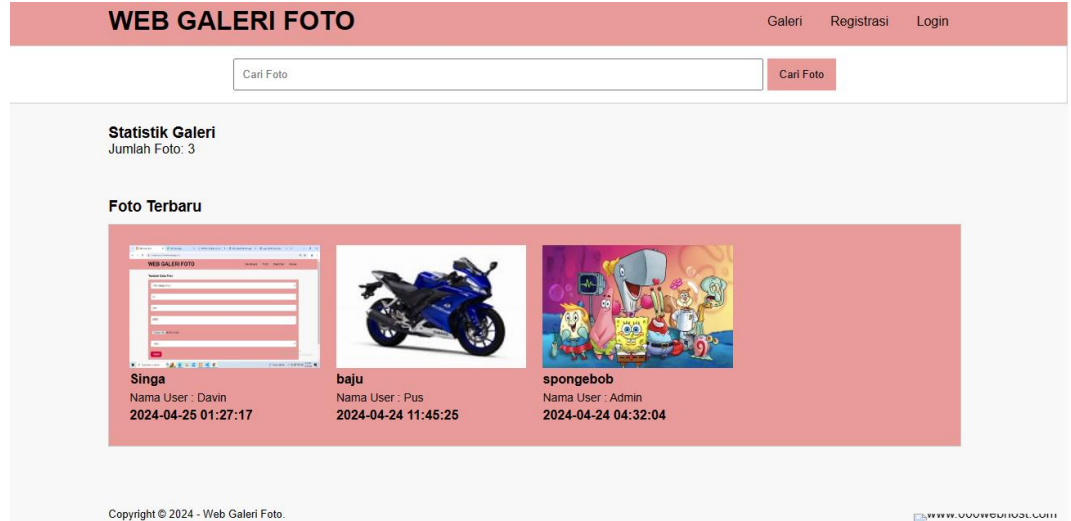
WEB GALERI FOTO

Galeri Registrasi Login

Cari Foto

Cari Foto

Statistik Galeri
Jumlah Foto: 3

Foto Terbaru

WEB GALERI FOTO

Singa
Nama User : Davin
2024-04-25 01:27:17

baju
Nama User : Pus
2024-04-24 11:45:25

spongebob
Nama User : Admin
2024-04-24 04:32:04

Copyright © 2024 - Web Galeri Foto.

www.000webhost.com